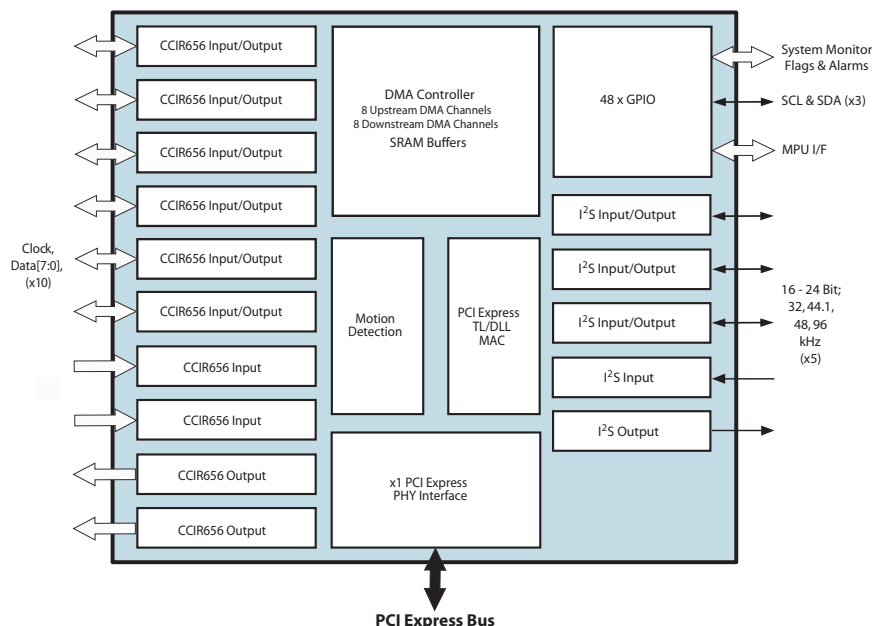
Clock, Data[7:0], (x10)

CCIR656 Input/Output

CCIR656 Input/Output

CCIR656 Input/Output

CCIR656 Input/Output

CCIR656 Input/Output

CCIR656 Input/Output

CCIR656 Input

CCIR656 Input

CCIR656 Output

CCIR656 Output

DMA Controller
8 Upstream DMA Channels
8 Downstream DMA Channels
SRAM Buffers

Motion Detection

PCI Express TL/DLL MAC

x1 PCI Express PHY Interface

48 x GPIO

$I^2S$ Input/Output

$I^2S$ Input/Output

$I^2S$ Input/Output

$I^2S$ Input

$I^2S$ Output

System Monitor Flags & Alarms

SCL & SDA (x3)

MPU I/F

16 - 24 Bit; 32, 44.1, 48, 96 kHz (x5)

PCI Express Bus